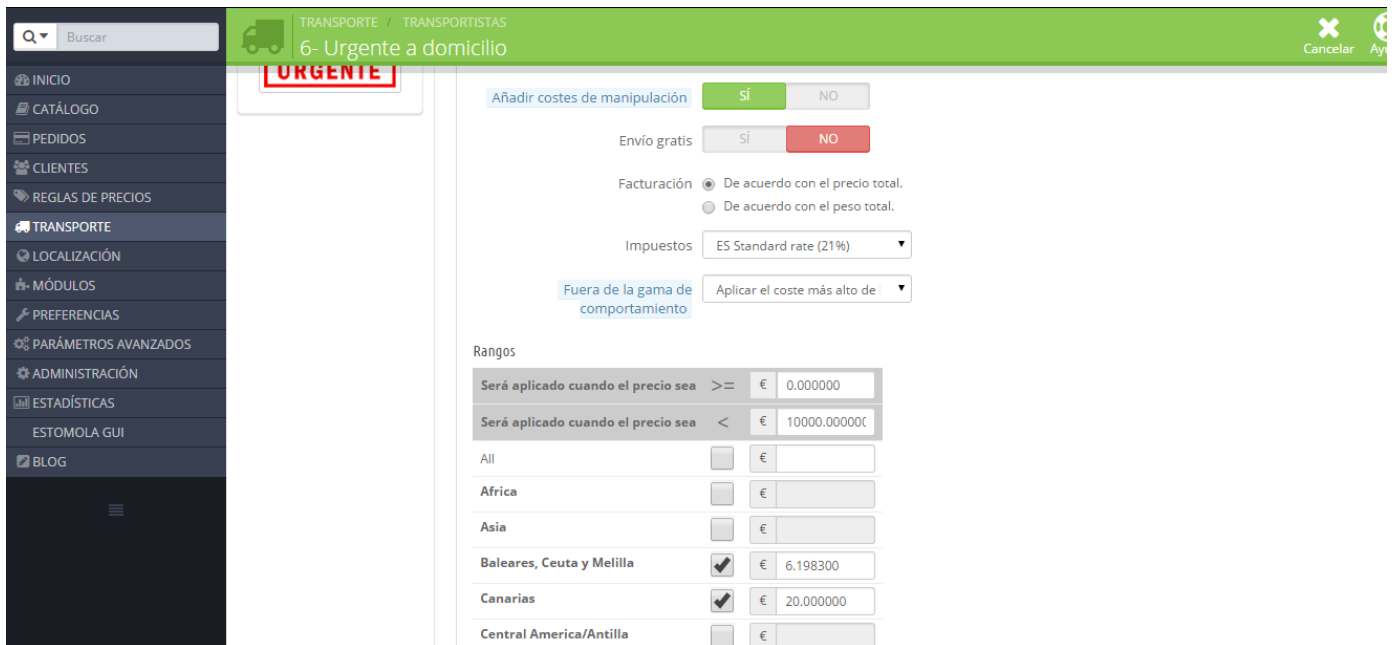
Buscar

INICIO
CATÁLOGO
PEDIDOS
CLIENTES
REGLAS DE PRECIOS
TRANSPORTE
LOCALIZACIÓN
MÓDULOS
PREFERENCIAS
PARÁMETROS AVANZADOS
ADMINISTRACIÓN
ESTADÍSTICAS
ESTOMOLA GUI
BLOG

TRANSPORTE / TRANSPORTISTAS
6- Urgente a domicilio

Cancelar Ay

URGENTE

Añadir costes de manipulación SÍ NO

Envío gratis SÍ NO

Facturación De acuerdo con el precio total.
De acuerdo con el peso total.

Impuestos ES Standard rate (21%)

Fuera de la gama de comportamiento Aplicar el coste más alto de

Rangos

| | | | |
|---|---|---|---|
| Será aplicado cuando el precio sea | >= | € | 0.000000 |
| Será aplicado cuando el precio sea | < | € | 10000.00000( |
| All | | € | |
| Africa | | € | |
| Asia | | € | |
| Baleares, Ceuta y Melilla | ✔ | € | 6.198300 |
| Canarias | ✔ | € | 20.000000 |
| Central America/Antilla | | € | |